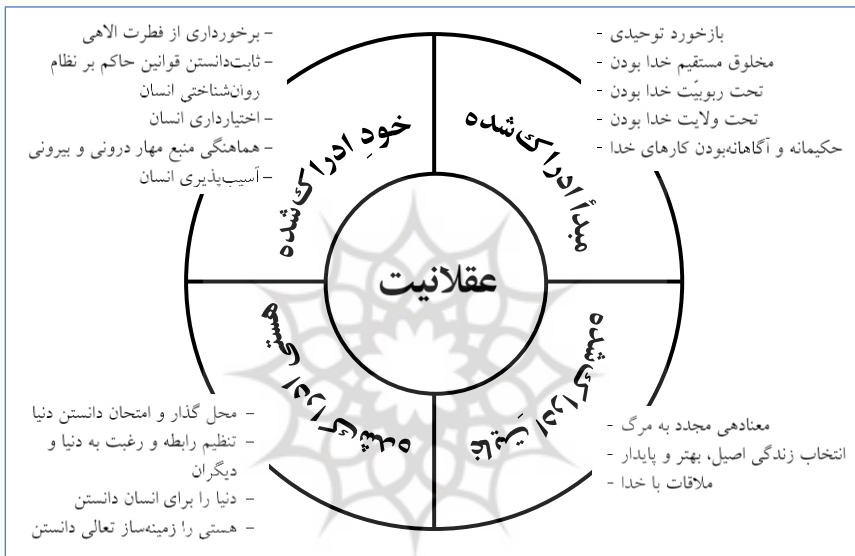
– برخورداری از فطرت الاهی
– ثابت‌دانستن قوانین حاکم بر نظام روان‌شناختی انسان
– اختیارداری انسان
– هماهنگی منبع مهار درونی و بیرونی
– آسیب‌پذیری انسان

بازخورد توحیدی -
مخلوق مستقیم خدا بودن -
تحت ربوبیّت خدا بودن -
تحت ولایت خدا بودن -
حکیمانه و آگاهانه‌بودن کارهای خدا -

خودِ ادراک‌شده

مبدأ ادراک‌شده

عقلانیت

هستی ادراک‌شده

مقصد ادراک‌شده

– محل گذار و امتحان دانستن دنیا
– تنظیم رابطه و رغبت به دنیا و دیگران
– دنیا را برای انسان دانستن
– هستی را زمینه‌ساز تعالی دانستن

معنادهی مجدد به مرگ -
انتخاب زندگی اصیل، بهتر و پایدار -
ملاقات با خدا -